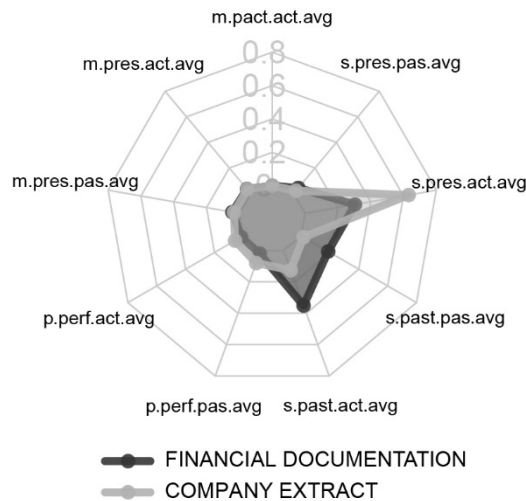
m.pact.act.avg

m.pres.act.avg

s.pres.pas.avg

0.8
0.6
0.4
0.2
0

m.pres.pas.avg

s.pres.act.avg

p.perf.act.avg

s.past.pas.avg

p.perf.pas.avg

s.past.act.avg

FINANCIAL DOCUMENTATION
COMPANY EXTRACT